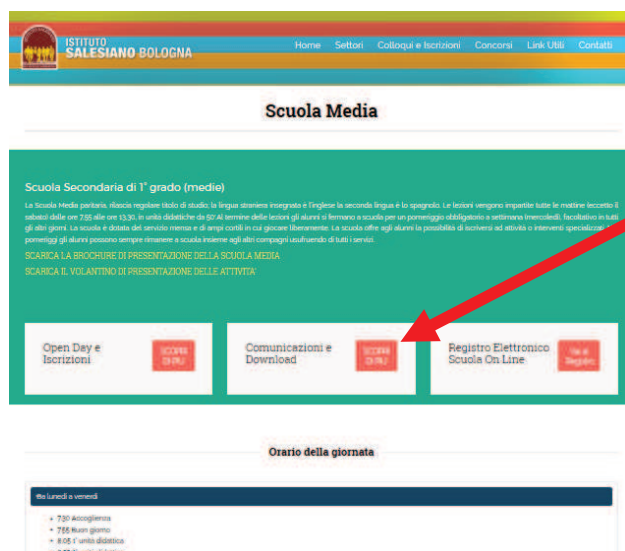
ISTITUTO SALESIANO BOLOGNA

Home Settori Colloqui e Iscrizioni Concorsi Link Utili Contatti

Scuola Media

Scuola Secondaria di 1° grado (medie)

La Scuola Media paritaria, rilascia regolare titolo di studio; la lingua straniera insegnata è l'inglese la seconda lingua è lo spagnolo. Le lezioni vengono impartite tutte le mattine (eccetto il sabato) dalle ore 7.55 alle ore 13.30, in unità didattiche da 50'. Al termine delle lezioni gli alunni si fermano a scuola per un pomeriggio obbligatorio a settimana (mercoledì, facoltativo in tutti gli altri giorni. La scuola è dotata del servizio mensa e di ampi cortili in cui giocare liberamente. La scuola offre agli alunni la possibilità di iscriversi ad attività o interventi specializzati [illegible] pomeriggi gli alunni possono sempre rimanere a scuola insieme agli altri compagni usufruendo di tutti i servizi.

SCARICA LA BROCHURE DI PRESENTAZIONE DELLA SCUOLA MEDIA

SCARICA IL VOLANTINO DI PRESENTAZIONE DELLE ATTIVITA'

Open Day e Iscrizioni

SCOPRI DI PIU'

Comunicazioni e Download

SCOPRI DI PIU'

Registro Elettronico Scuola On Line

Vai al Registro

Orario della giornata

Da lunedì a venerdì

7.30 Accoglienza
7.55 Buon giorno
8.05 1° unità didattica
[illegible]